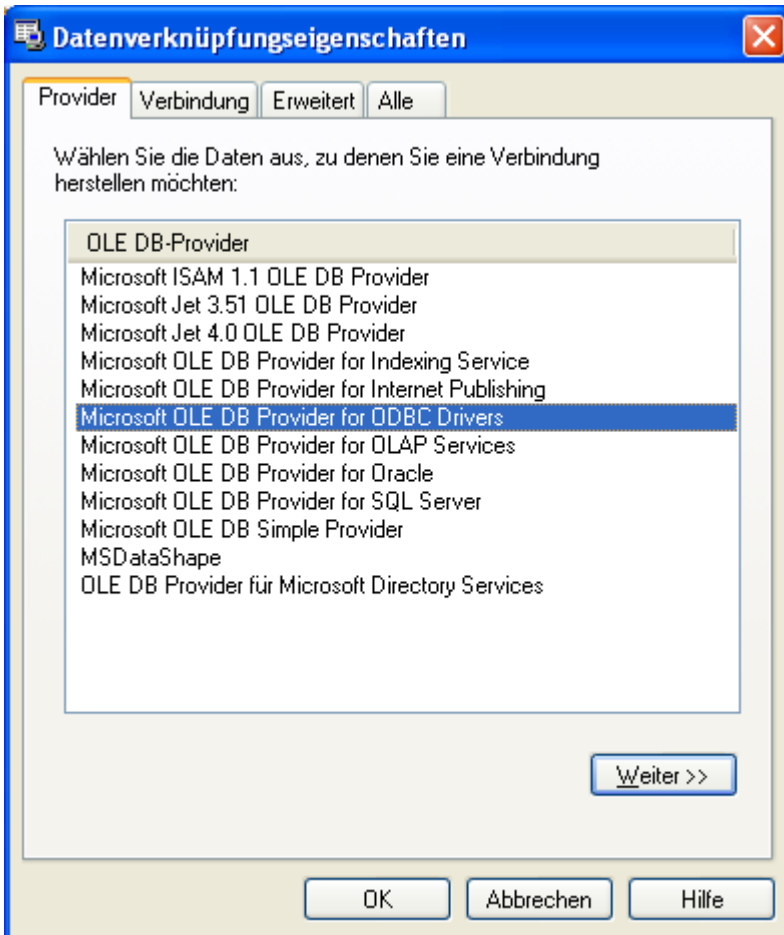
Datenverknüpfungseigenschaften

Provider | Verbindung | Erweitert | Alle

Wählen Sie die Daten aus, zu denen Sie eine Verbindung herstellen möchten:

OLE DB-Provider
Microsoft ISAM 1.1 OLE DB Provider
Microsoft Jet 3.51 OLE DB Provider
Microsoft Jet 4.0 OLE DB Provider
Microsoft OLE DB Provider for Indexing Service
Microsoft OLE DB Provider for Internet Publishing
Microsoft OLE DB Provider for ODBC Drivers
Microsoft OLE DB Provider for OLAP Services
Microsoft OLE DB Provider for Oracle
Microsoft OLE DB Provider for SQL Server
Microsoft OLE DB Simple Provider
MSDataShape
OLE DB Provider für Microsoft Directory Services

Weiter >>

OK | Abbrechen | Hilfe